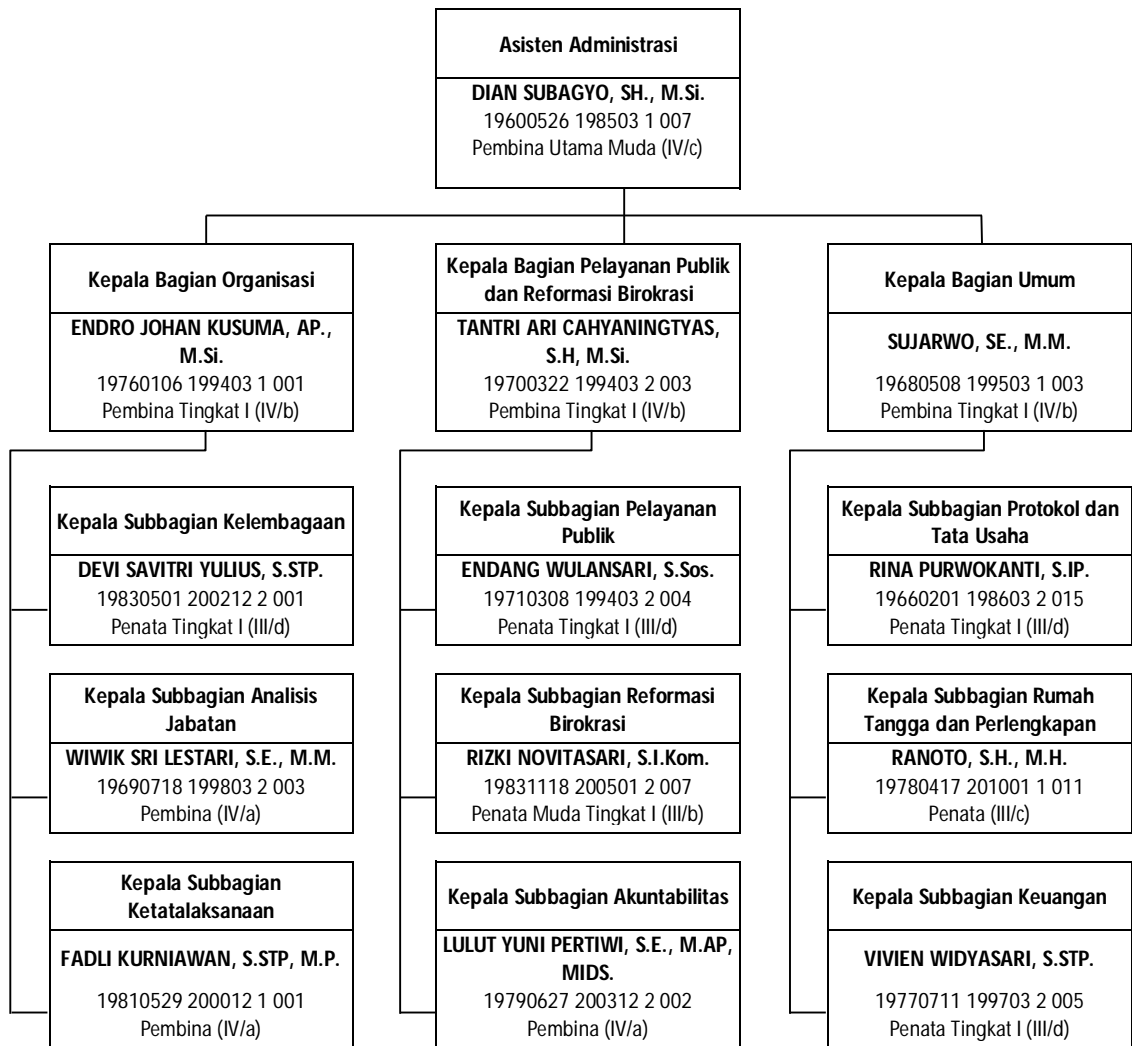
Asisten Administrasi

DIAN SUBAGYO, SH., M.Si.
19600526 198503 1 007
Pembina Utama Muda (IV/c)

Kepala Bagian Organisasi

ENDRO JOHAN KUSUMA, AP., M.Si.
19760106 199403 1 001
Pembina Tingkat I (IV/b)

Kepala Subbagian Kelembagaan

DEVI SAVITRI YULIUS, S.STP.
19830501 200212 2 001
Penata Tingkat I (III/d)

Kepala Subbagian Analisis Jabatan

WIWIK SRI LESTARI, S.E., M.M.
19690718 199803 2 003
Pembina (IV/a)

Kepala Subbagian Ketatalaksanaan

FADLI KURNIAWAN, S.STP, M.P.
19810529 200012 1 001
Pembina (IV/a)

Kepala Bagian Pelayanan Publik dan Reformasi Birokrasi

TANTRI ARI CAHYANINGTYAS, S.H, M.Si.
19700322 199403 2 003
Pembina Tingkat I (IV/b)

Kepala Subbagian Pelayanan Publik

ENDANG WULANSARI, S.Sos.
19710308 199403 2 004
Penata Tingkat I (III/d)

Kepala Subbagian Reformasi Birokrasi

RIZKI NOVITASARI, S.I.Kom.
19831118 200501 2 007
Penata Muda Tingkat I (III/b)

Kepala Subbagian Akuntabilitas

LULUT YUNI PERTIWI, S.E., M.AP, MIDS.
19790627 200312 2 002
Pembina (IV/a)

Kepala Bagian Umum

SUJARWO, SE., M.M.
19680508 199503 1 003
Pembina Tingkat I (IV/b)

Kepala Subbagian Protokol dan Tata Usaha

RINA PURWOKANTI, S.IP.
19660201 198603 2 015
Penata Tingkat I (III/d)

Kepala Subbagian Rumah Tangga dan Perlengkapan

RANOTO, S.H., M.H.
19780417 201001 1 011
Penata (III/c)

Kepala Subbagian Keuangan

VIVIEN WIDYASARI, S.STP.
19770711 199703 2 005
Penata Tingkat I (III/d)